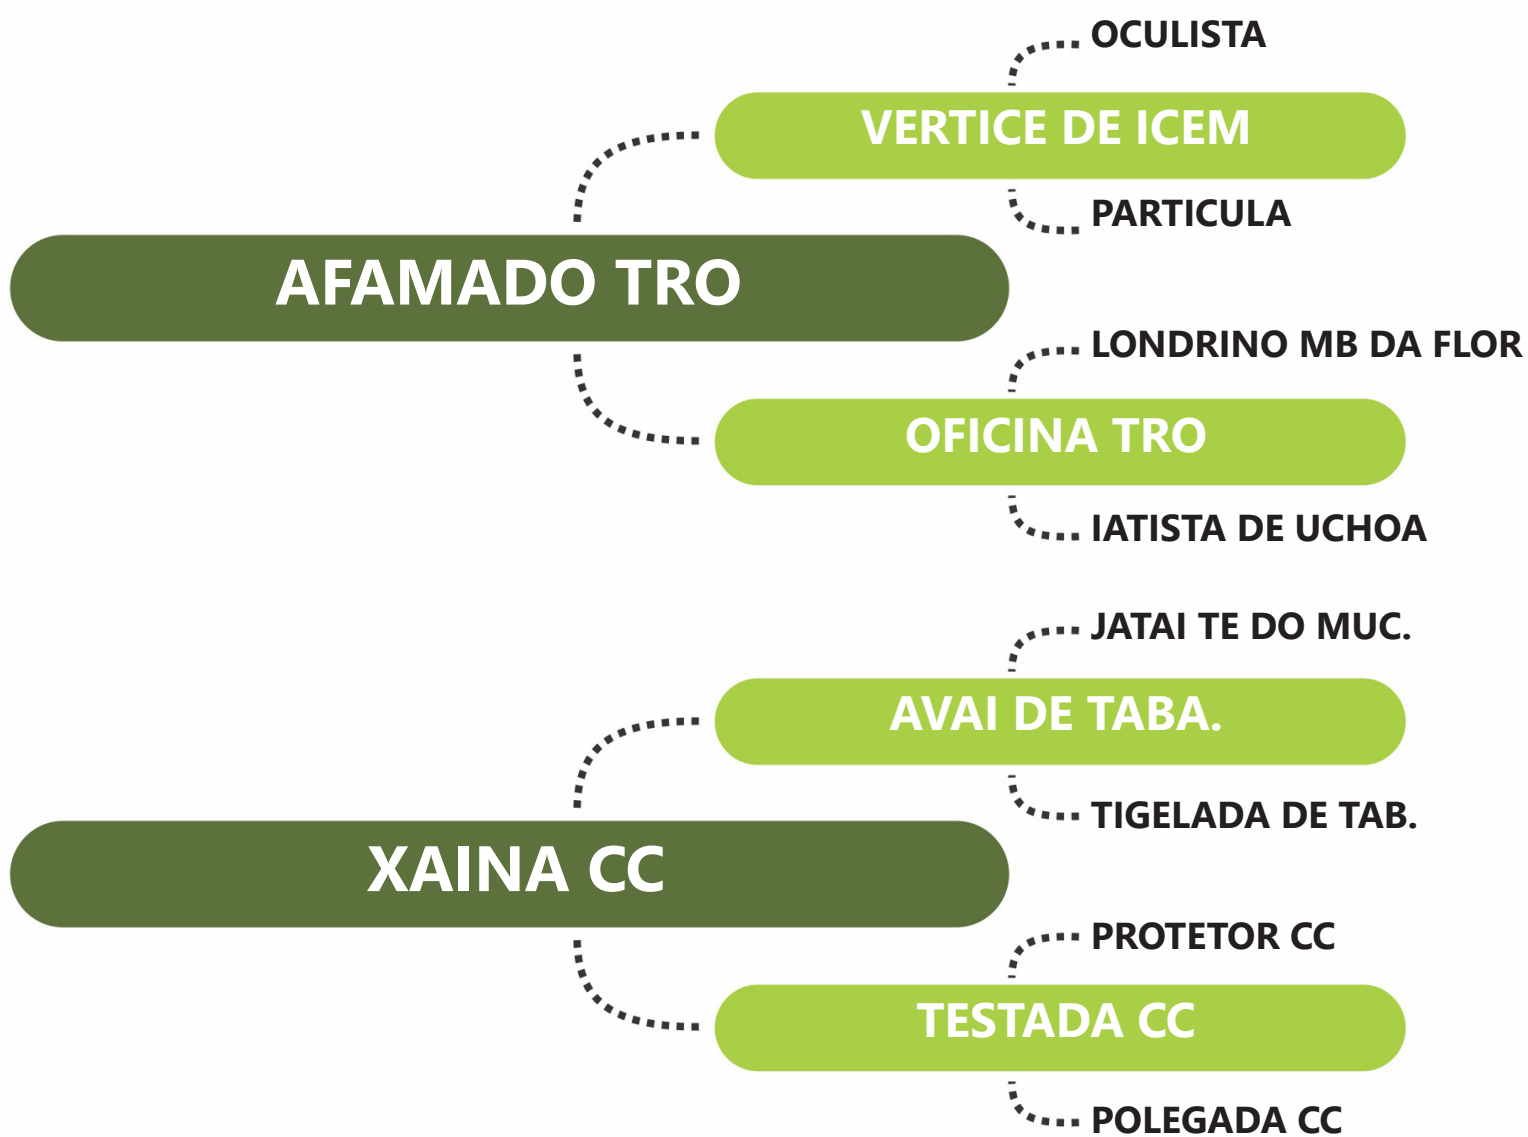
OCULISTA

VERTICE DE ICEM

PARTICULA

AFAMADO TRO

LONDRINO MB DA FLOR

OFICINA TRO

IATISTA DE UCHOA

JATAI TE DO MUC.

AVAI DE TABA.

TIGELADA DE TAB.

XAINA CC

PROTETOR CC

TESTADA CC

POLEGADA CC